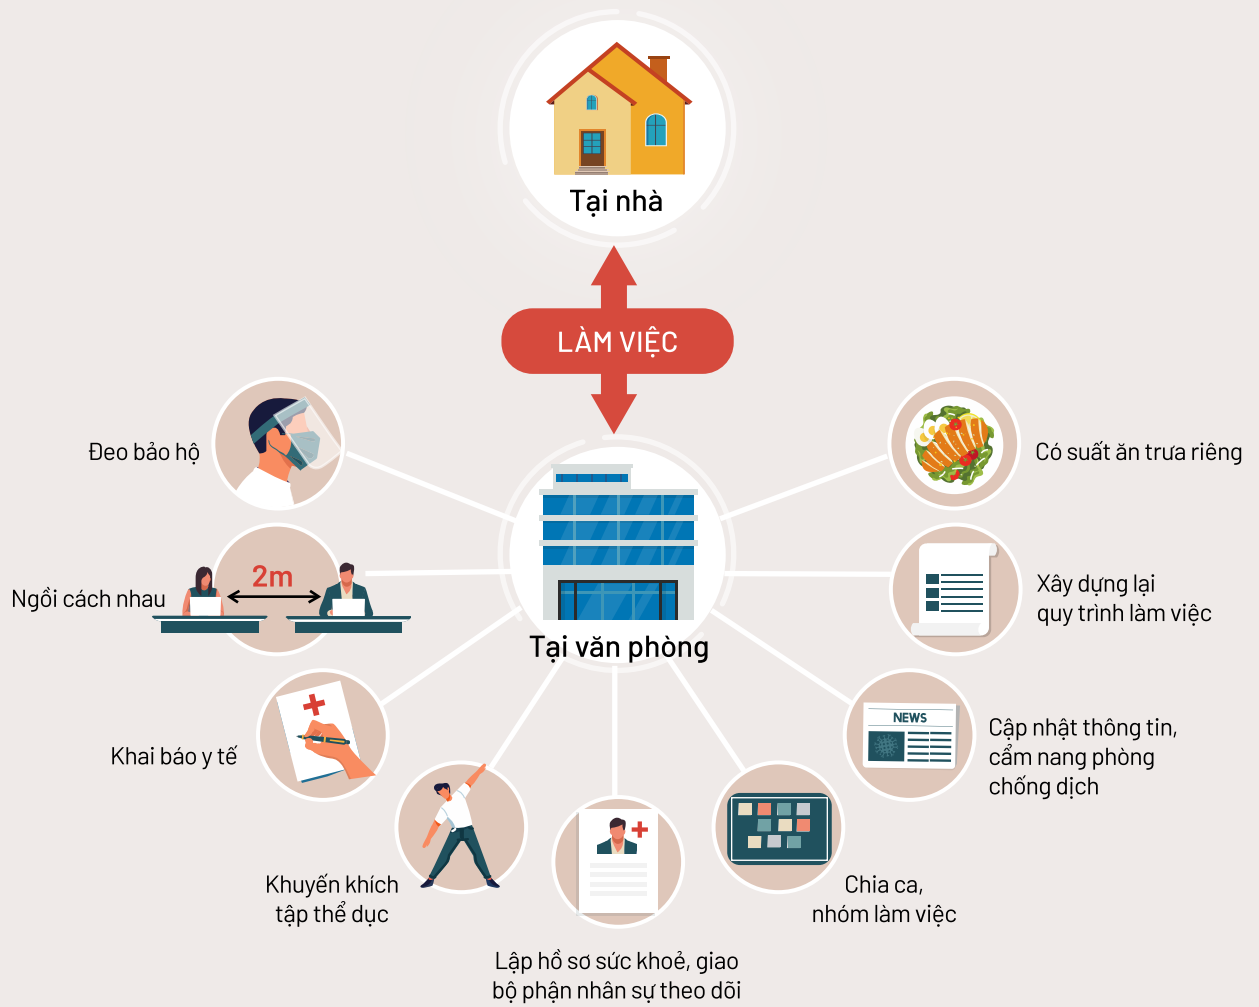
Tại nhà

LÀM VIỆC

Đeo bảo hộ

Có suất ăn trưa riêng

2m

Ngồi cách nhau

Xây dựng lại quy trình làm việc

Tại văn phòng

NEWS

Cập nhật thông tin, cẩm nang phòng chống dịch

Khai báo y tế

Khuyến khích tập thể dục

Chia ca, nhóm làm việc

Lập hồ sơ sức khoẻ, giao bộ phận nhân sự theo dõi